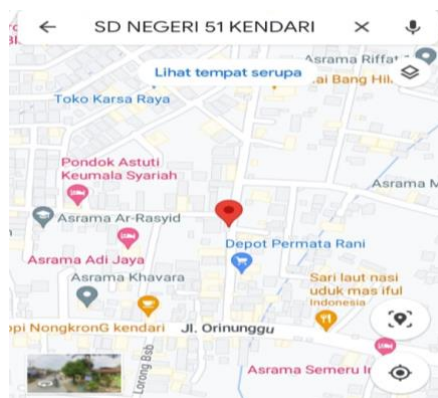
SD NEGERI 51 KENDARI

Lihat tempat serupa

Asrama Riffat

Lai Bang Hil

Toko Karsa Raya

Pondok Astuti Keumala Syariah

Asrama M

Asrama Ar-Rasyid

Depot Permata Rani

Asrama Adi Jaya

Asrama Khavara

Sari laut nasi uduk mas iful Indonesia

opi NongkronG kendari

Jl. Orinunggu

Lorong Bab

Asrama Semeru I